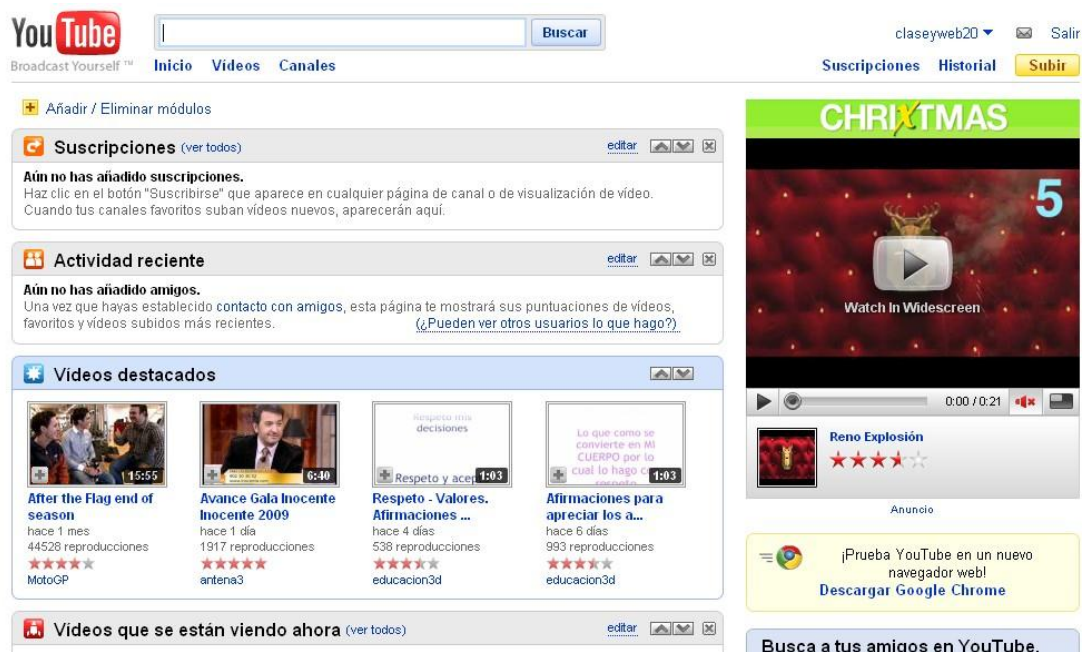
You Tube
Broadcast Yourself ™

Buscar

Inicio Videos Canales

claseyweb20 ▾ Salir

Suscripciones Historial Subir

Añadir / Eliminar módulos

Suscripciones (ver todos) editar

Aún no has añadido suscripciones.
Haz clic en el botón "Suscribirse" que aparece en cualquier página de canal o de visualización de vídeo. Cuando tus canales favoritos suban vídeos nuevos, aparecerán aquí.

Actividad reciente editar

Aún no has añadido amigos.
Una vez que hayas establecido contacto con amigos, esta página te mostrará sus puntuaciones de vídeos, favoritos y vídeos subidos más recientes. (¿Pueden ver otros usuarios lo que hago?)

Vídeos destacados

15:55
After the Flag end of season
hace 1 mes
44528 reproducciones
MotoGP

6:40
Avance Gala Inocente Inocente 2009
hace 1 día
1917 reproducciones
antena3

Respeto mis decisiones
Respeto y acep 1:03
Respeto - Valores. Afirmaciones ...
hace 4 días
538 reproducciones
educacion3d

Lo que como se convierte en Mi CUERPO por lo cual lo hago c 1:03
Afirmaciones para apreciar los a...
hace 6 días
993 reproducciones
educacion3d

Vídeos que se están viendo ahora (ver todos) editar

CHRIXTMAS
5
Watch In Widescreen
0:00 / 0:21
Reno Explosión
Anuncio

¡Prueba YouTube en un nuevo navegador web!
Descargar Google Chrome

Busca a tus amigos en YouTube.